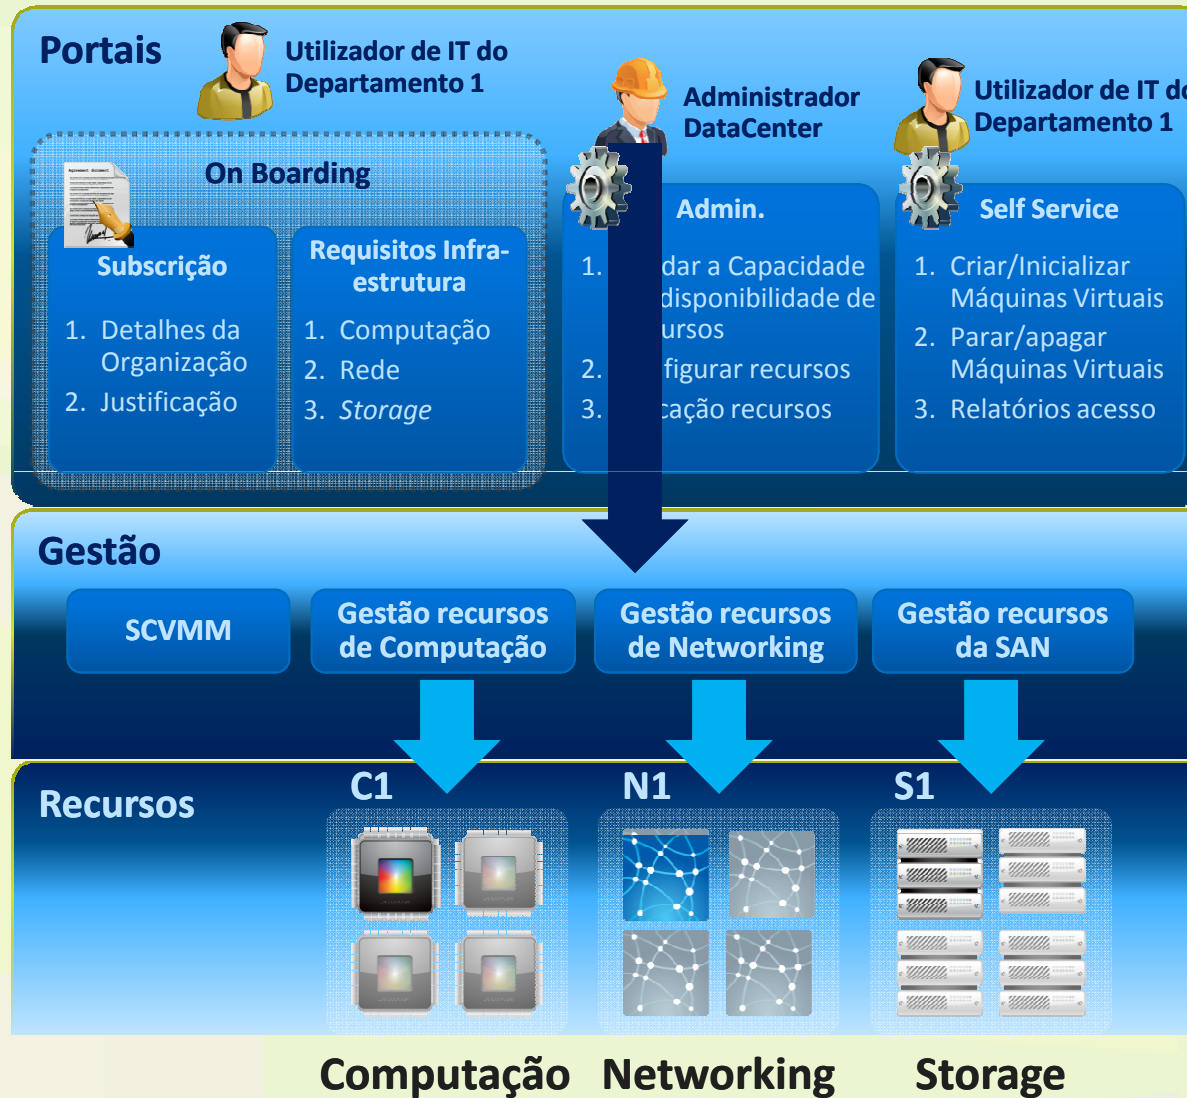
Portais

Utilizador de IT do Departamento 1

Administrador DataCenter

Utilizador de IT d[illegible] Departamento 1

On Boarding

Subscrição

1. Detalhes da Organização
2. Justificação

Requisitos Infra-estrutura

1. Computação
2. Rede
3. *Storage*

Admin.

1. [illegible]dar a Capacidade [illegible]disponibilidade de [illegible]ursos
2. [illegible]figurar recursos
3. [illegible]cação recursos

Self Service

1. Criar/Inicializar Máquinas Virtuais
2. Parar/apagar Máquinas Virtuais
3. Relatórios acesso

Gestão

SCVMM

Gestão recursos de Computação

Gestão recursos de Networking

Gestão recursos da SAN

Recursos

C1

N1

S1

Computação Networking Storage